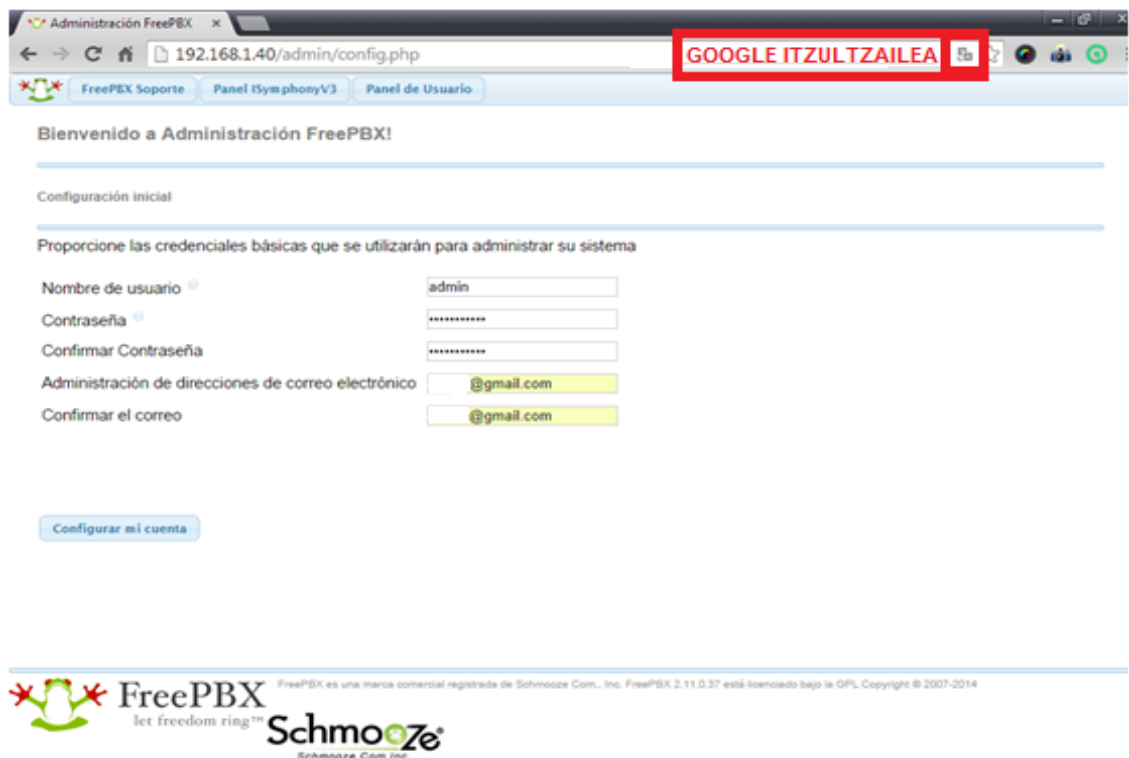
Administración FreePBX ×

192.168.1.40/admin/config.php

GOOGLE ITZULTZAILEA

FreePBX Soporte | Panel ISymphonyV3 | Panel de Usuario

Bienvenido a Administración FreePBX!

Configuración inicial

Proporcione las credenciales básicas que se utilizarán para administrar su sistema

| | |
|---|---|
| Nombre de usuario | admin |
| Contraseña | •••••••••••• |
| Confirmar Contraseña | •••••••••••• |
| Administración de direcciones de correo electrónico | @gmail.com |
| Confirmar el correo | @gmail.com |

Configurar mi cuenta

FreePBX let freedom ring™

FreePBX es una marca comercial registrada de Schmooze Com., Inc. FreePBX 2.11.0.37 está licenciado bajo la GPL Copyright © 2007-2014

Schmooze

Schmooze Com Inc